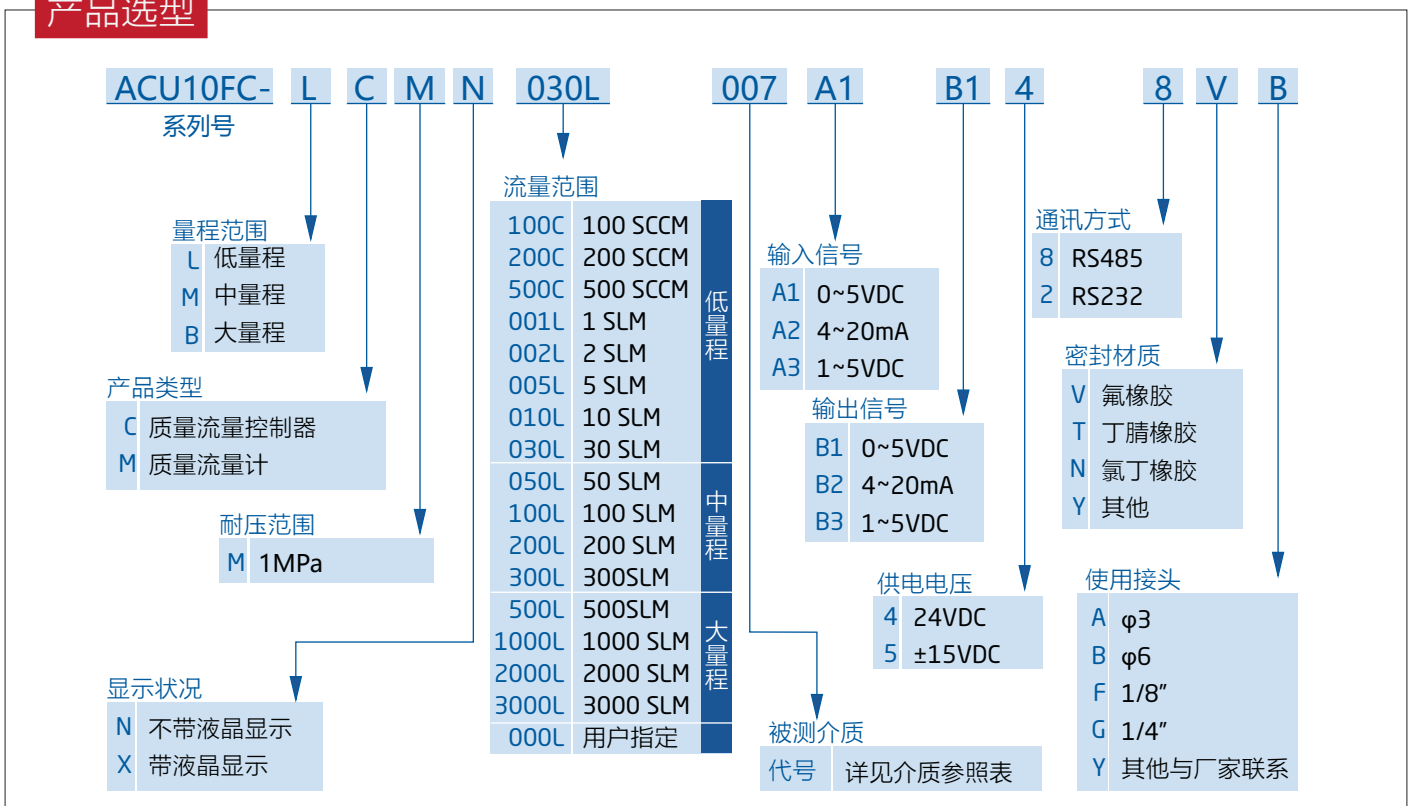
产品选型

ACU10FC- L C M N 030L 007 A1 B1 4 8 V B
系列号

量程范围
| L | 低量程 |
|---|---|
| M | 中量程 |
| B | 大量程 |

产品类型
| C | 质量流量控制器 |
|---|---|
| M | 质量流量计 |

耐压范围
| M | 1MPa |
|---|---|

显示状况
| N | 不带液晶显示 |
|---|---|
| X | 带液晶显示 |

流量范围
| 100C | 100 SCCM | 低量程 |
|---|---|---|
| 200C | 200 SCCM | |
| 500C | 500 SCCM | |
| 001L | 1 SLM | |
| 002L | 2 SLM | |
| 005L | 5 SLM | |
| 010L | 10 SLM | |
| 030L | 30 SLM | |
| 050L | 50 SLM | 中量程 |
| 100L | 100 SLM | |
| 200L | 200 SLM | |
| 300L | 300SLM | |
| 500L | 500SLM | 大量程 |
| 1000L | 1000 SLM | |
| 2000L | 2000 SLM | |
| 3000L | 3000 SLM | |
| 000L | 用户指定 | |

输入信号
| A1 | 0~5VDC |
|---|---|
| A2 | 4~20mA |
| A3 | 1~5VDC |

输出信号
| B1 | 0~5VDC |
|---|---|
| B2 | 4~20mA |
| B3 | 1~5VDC |

供电电压
| 4 | 24VDC |
|---|---|
| 5 | ±15VDC |

被测介质
| 代号 | 详见介质参照表 |
|---|---|

通讯方式
| 8 | RS485 |
|---|---|
| 2 | RS232 |

密封材质
| V | 氟橡胶 |
|---|---|
| T | 丁腈橡胶 |
| N | 氯丁橡胶 |
| Y | 其他 |

使用接头
| A | φ3 |
|---|---|
| B | φ6 |
| F | 1/8" |
| G | 1/4" |
| Y | 其他与厂家联系 |